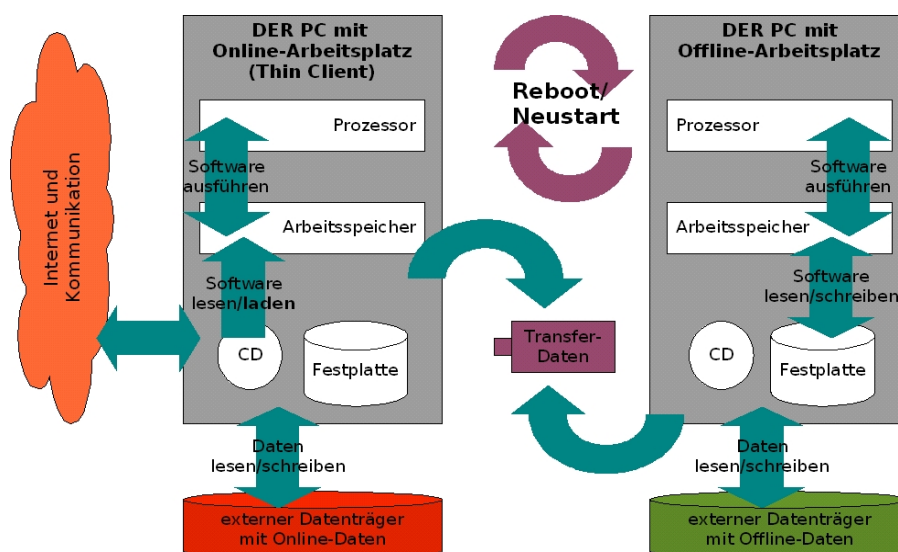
Internet und Kommunikation

DER PC mit Online-Arbeitsplatz (Thin Client)

Prozessor

Software ausführen

Arbeitsspeicher

Software lesen/laden

CD

Festplatte

Daten lesen/schreiben

externer Datenträger mit Online-Daten

Reboot/ Neustart

Transfer-Daten

DER PC mit Offline-Arbeitsplatz

Prozessor

Software ausführen

Arbeitsspeicher

Software lesen/schreiben

CD

Festplatte

Daten lesen/schreiben

externer Datenträger mit Offline-Daten